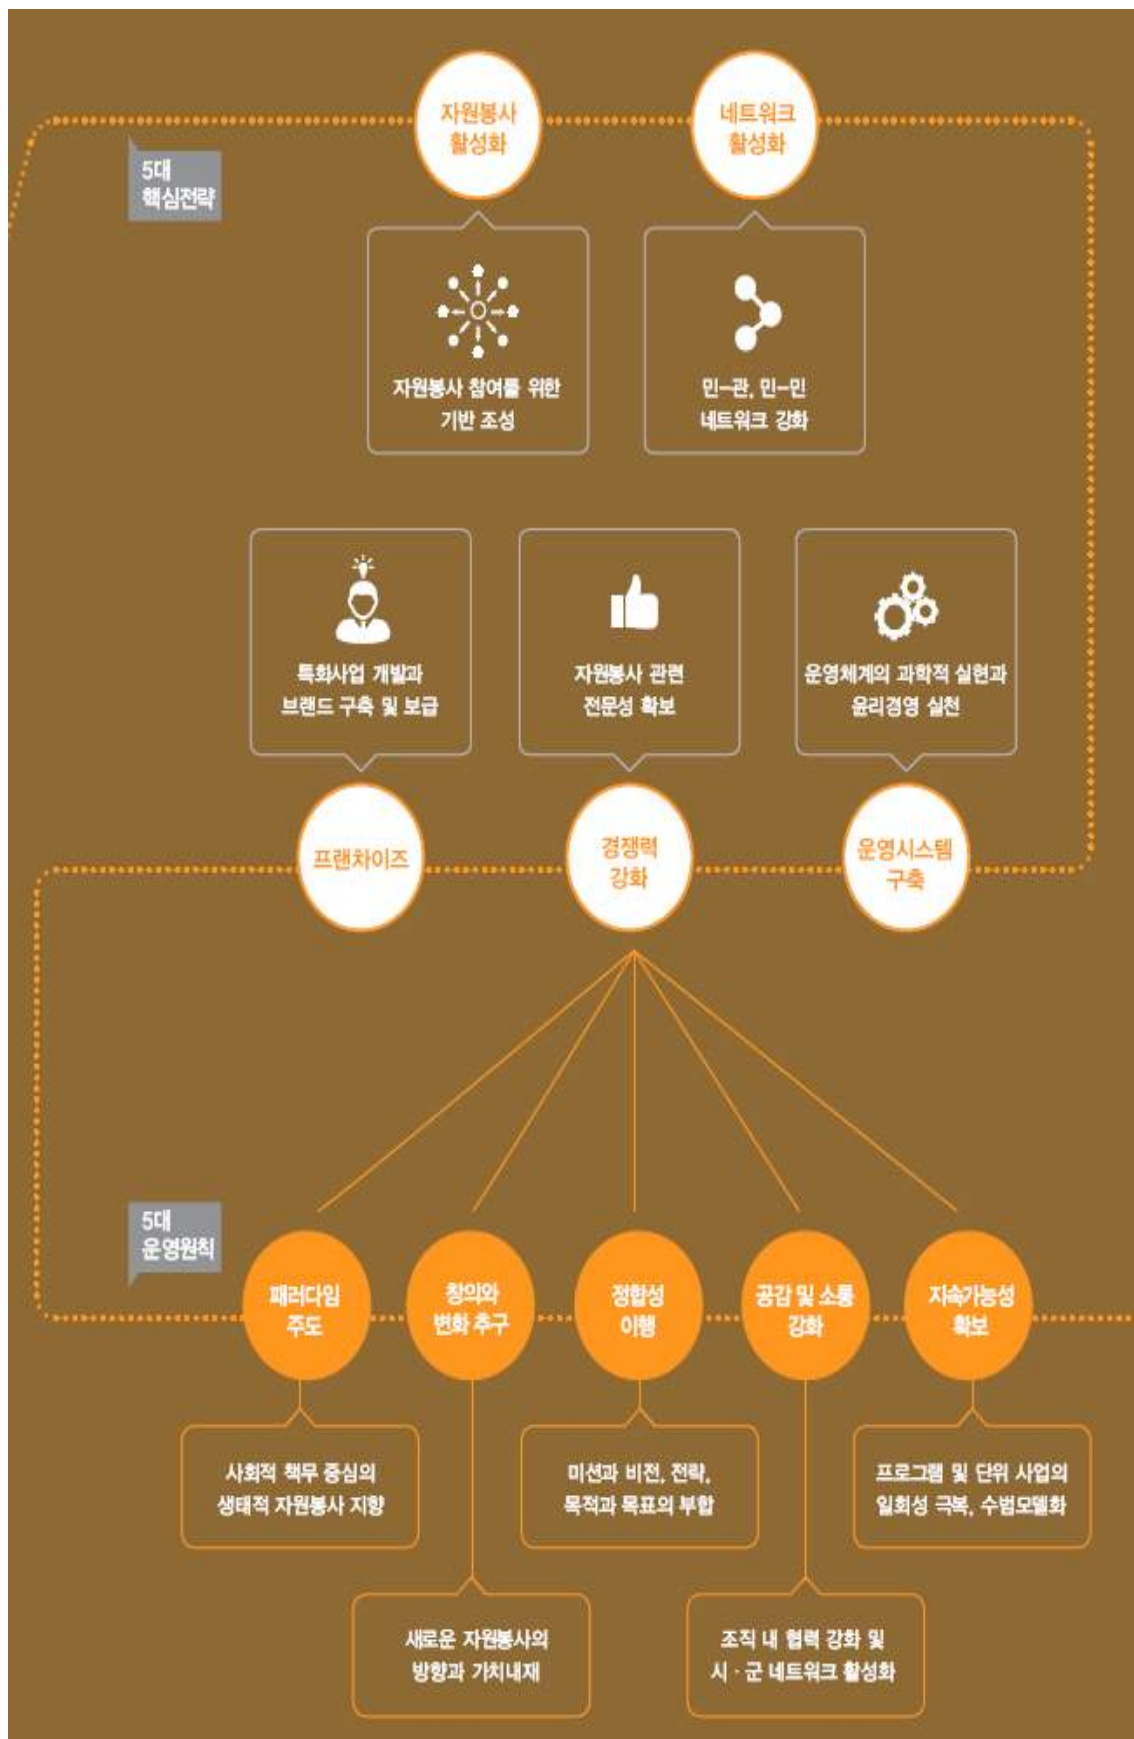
5대
핵심전략

자원봉사
활성화

네트워크
활성화

자원봉사 참여를 위한
기반 조성

민-관, 민-민
네트워크 강화

특화사업 개발과
브랜드 구축 및 보급

자원봉사 관련
전문성 확보

운영체계의 과학적 실현과
윤리경영 실천

프랜차이즈

경쟁력
강화

운영시스템
구축

5대
운영원칙

패러다임
주도

창의와
변화 추구

정합성
이행

공감 및 소통
강화

지속가능성
확보

사회적 책무 중심의
생태적 자원봉사 지향

미션과 비전, 전략,
목적과 목표의 부합

프로그램 및 단위 사업의
일회성 극복, 수범모델화

새로운 자원봉사의
방향과 가치내재

조직 내 협력 강화 및
시 · 군 네트워크 활성화